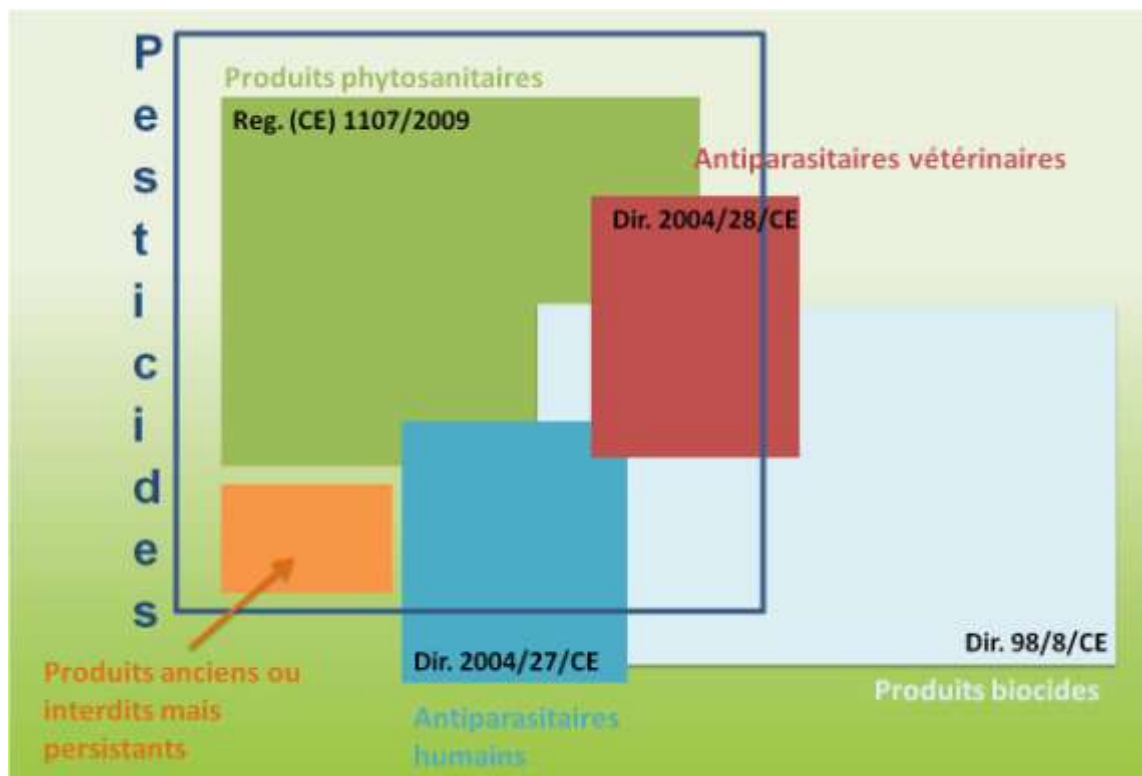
Pesticides

Produits phytosanitaires

Reg. (CE) 1107/2009

Antiparasitaires vétérinaires

Dir. 2004/28/CE

Dir. 98/8/CE

Produits biocides

Dir. 2004/27/CE

Antiparasitaires humains

Produits anciens ou interdits mais persistants